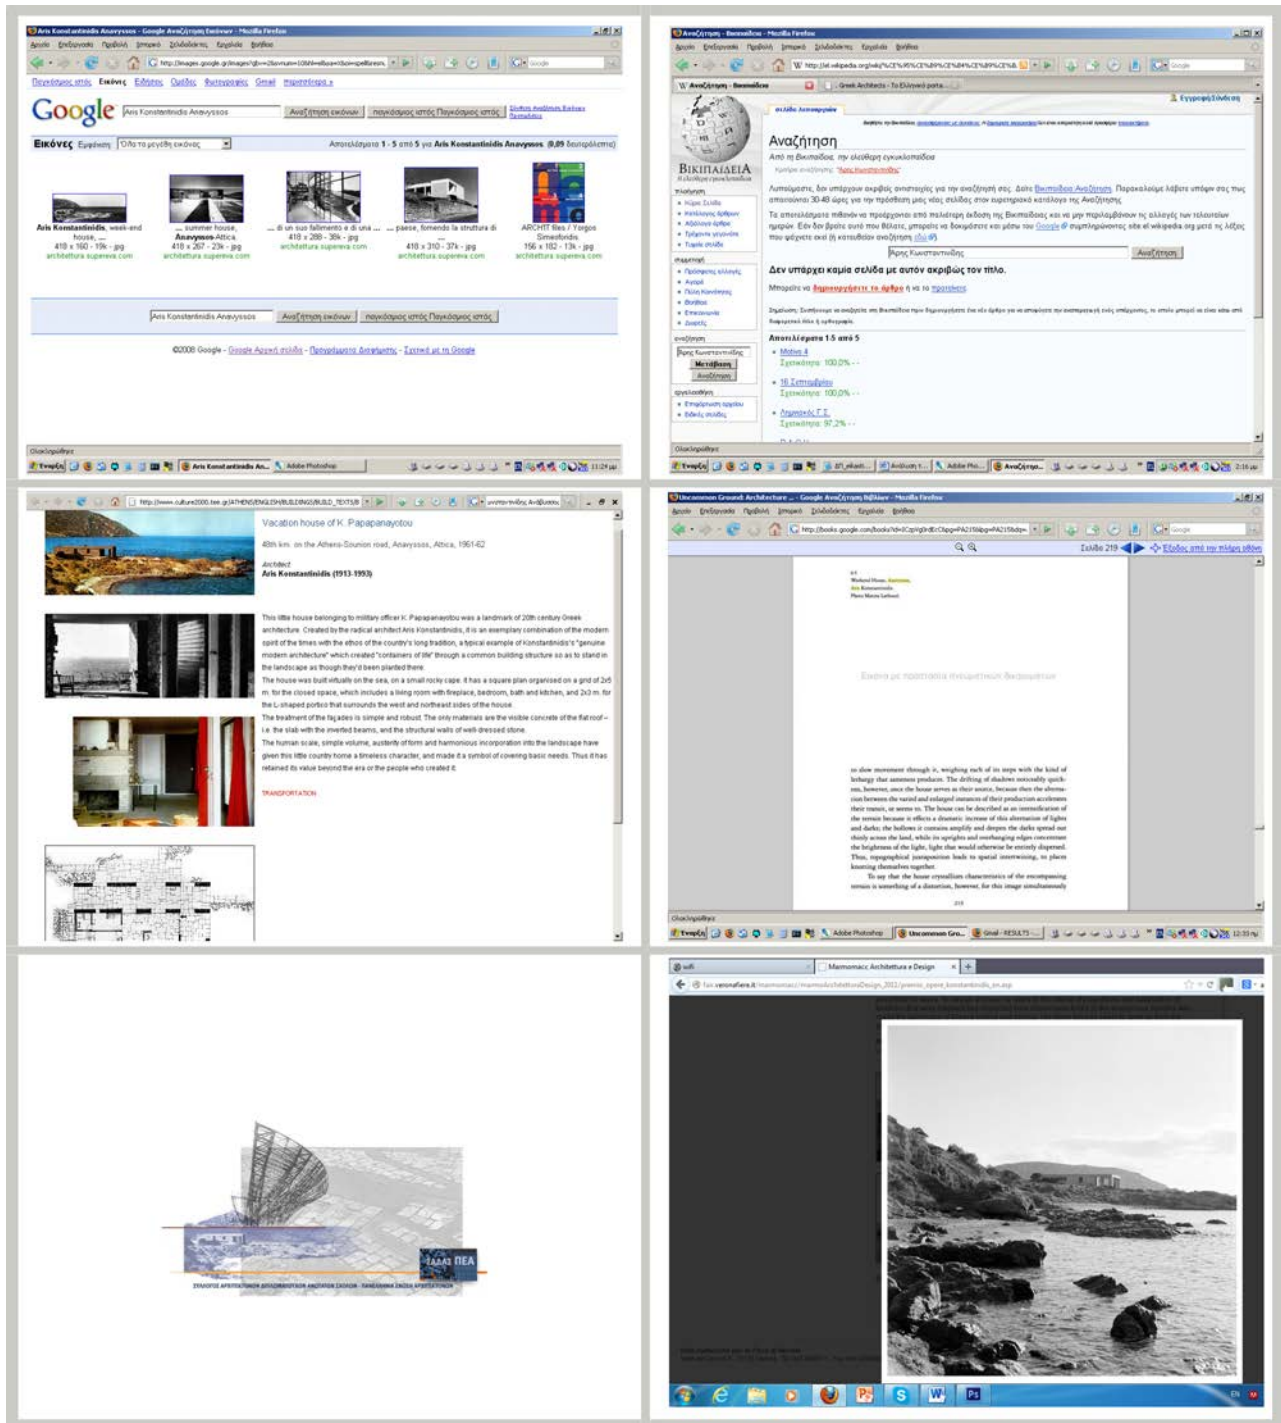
Aris Konstantinidis Anavyssos - Google Αναζήτηση Εικόνων - Mozilla Firefox

Αρχείο Επεξεργασία Προβολή Ιστορικό Σελιδοδείκτες Εργαλεία Βοήθεια

Google

Aris Konstantinidis Anavyssos

Αναζήτηση εικόνων | παγκόσμιος ιστός Παγκόσμιος ιστός

Εικόνες

Αποτελέσματα 1 - 5 από 5 για Aris Konstantinidis Anavyssos. (0,09 δευτερόλεπτα)

Aris Konstantinidis, week-end house, ... 418 x 160 - 19k - jpg architettura.supereva.com

... summer house, Anavyssos-Attica ... 418 x 267 - 23k - jpg architettura.supereva.com

... di un suo fallimento e di una ... 418 x 288 - 36k - jpg architettura.supereva.com

... paese, fornendo la struttura di ... 418 x 310 - 37k - jpg architettura.supereva.com

ARCHITF files / Yorgos Simeoforidis 156 x 182 - 13k - jpg architettura.supereva.com

Aris Konstantinidis Anavyssos | Αναζήτηση εικόνων | παγκόσμιος ιστός Παγκόσμιος ιστός

©2008 Google - Google Αρχική σελίδα - Προγράμματα Διαφήμισης - Σχετικά με τη Google

Αναζήτηση - Βικιπαίδεια - Mozilla Firefox

Αναζήτηση

Από τη Βικιπαίδεια, την ελεύθερη εγκυκλοπαίδεια

Λυπούμαστε, δεν υπάρχουν ακριβείς αντιστοιχίες για την αναζήτησή σας. Δείτε Βικιπαίδεια:Αναζήτηση.

Δεν υπάρχει καμία σελίδα με αυτόν ακριβώς τον τίτλο.

Αποτελέσματα 1-5 από 5

Vacation house of K. Papapanayotou

48th km. on the Athens-Sounion road, Anavyssos, Attica, 1961-62

Architect
Aris Konstantinidis (1913-1993)

This little house belonging to military officer K. Papapanayotou was a landmark of 20th century Greek architecture. Created by the radical architect Aris Konstantinidis, it is an exemplary combination of the modern spirit of the times with the ethos of the country's long tradition, a typical example of Konstantinidis's "genuine modern architecture" which created "containers of life" through a common building structure so as to stand in the landscape as though they'd been planted there.

The house was built virtually on the sea, on a small rocky cape. It has a square plan organised on a grid of 2x5 m. for the closed space, which includes a living room with fireplace, bedroom, bath and kitchen, and 2x3 m. for the L-shaped portico that surrounds the west and northeast sides of the house.

The treatment of the façades is simple and robust. The only materials are the visible concrete of the flat roof – i.e. the slab with the inverted beams, and the structural walls of well-dressed stone.

The human scale, simple volume, austerity of form and harmonious incorporation into the landscape have given this little country home a timeless character, and made it a symbol of covering basic needs. Thus it has retained its value beyond the era or the people who created it.

TRANSPORTATION

Uncommon Ground: Architecture ... - Google Αναζήτηση Βιβλίων - Mozilla Firefox

Σελίδα 219

Εικόνα με προστασία πνευματικών δικαιωμάτων

to slow movement through it, weighing each of its steps with the kind of lethargy that sameness produces. The drifting of shadows noticeably quicken, however, once the house serves as their source, because then the alternation between the varied and enlarged instances of their production accelerates their transit, or seems to. The house can be described as an intensification of the terrain because it effects a dramatic increase of this alternation of lights and darks; the hollows it contains amplify and deepen the darks spread out thinly across the land, while its uprights and overhanging edges concentrate the brightness of the light, light that would otherwise be entirely dispersed. Thus, topographical juxtaposition leads to spatial intertwining, to places knowing themselves together.

To say that the house crystallizes characteristics of the encompassing terrain is something of a distortion, however, for this image simultaneously

ΕΛΛΑΣ ΠΕΑ

ΣΥΛΛΟΓΟΣ ΑΡΧΙΤΕΚΤΟΝΩΝ ΔΙΠΛΩΜΑΤΟΥΧΩΝ ΑΝΩΤΑΤΩΝ ΣΧΟΛΩΝ - ΠΑΝΕΛΛΗΝΙΑ ΕΝΩΣΗ ΑΡΧΙΤΕΚΤΟΝΩΝ

Marmomacc Architettura e Design

fair.veronafiere.it/marmomacc/marmoArchitetturaDesign_2012/premio_opere_konstantinidis_en.asp